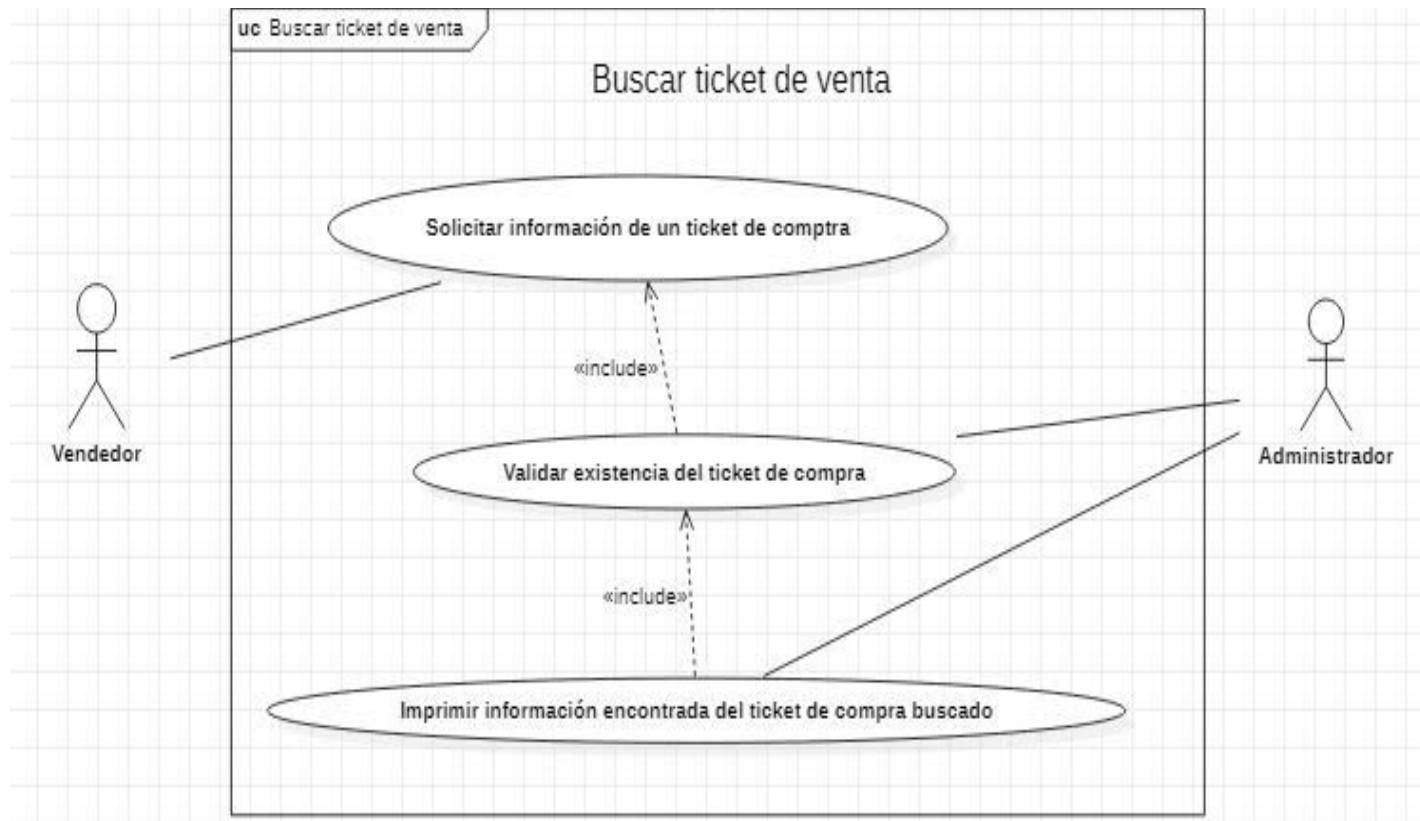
uc Buscar ticket de venta

Buscar ticket de venta

Solicitar información de un ticket de comptra

«include»

Validar existencia del ticket de compra

«include»

Imprimir información encontrada del ticket de compra buscado

Vendedor

Administrador